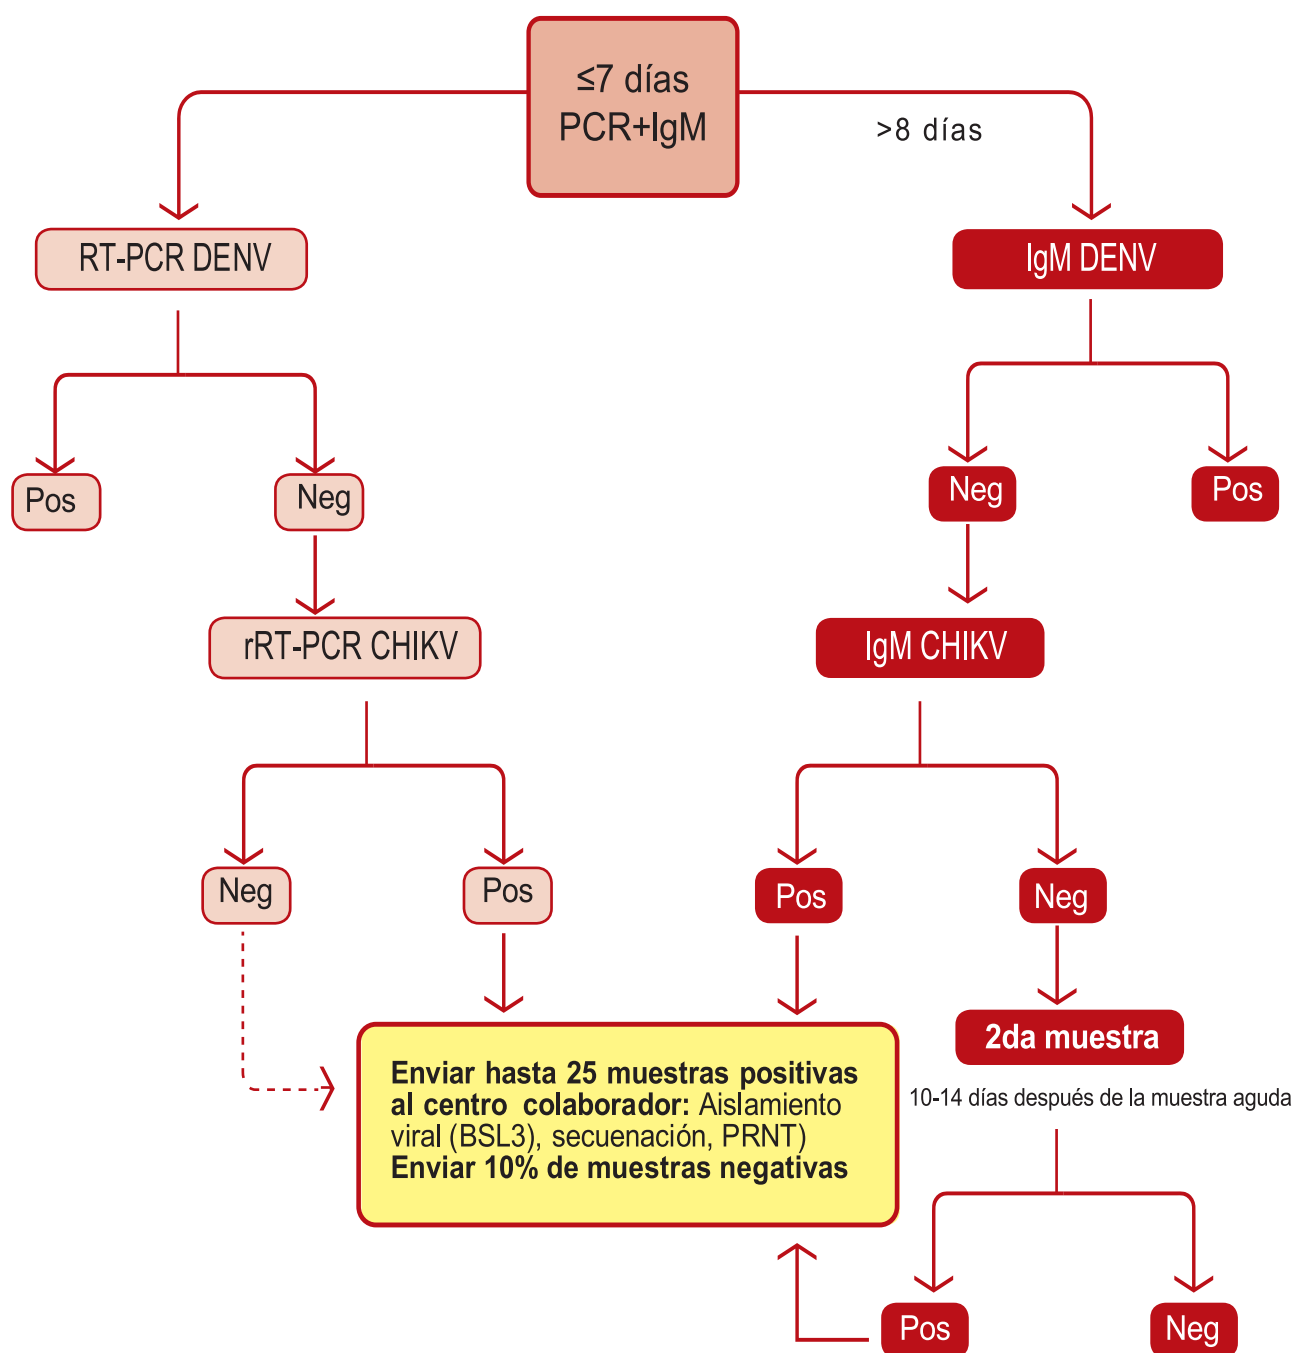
≤7 días
PCR+IgM

>8 días

RT-PCR DENV

IgM DENV

Pos

Neg

Neg

Pos

rRT-PCR CHIKV

IgM CHIKV

Neg

Pos

Pos

Neg

2da muestra

10-14 días después de la muestra aguda

**Enviar hasta 25 muestras positivas al centro colaborador:** Aislamiento viral (BSL3), secuenación, PRNT)
**Enviar 10% de muestras negativas**

Pos

Neg